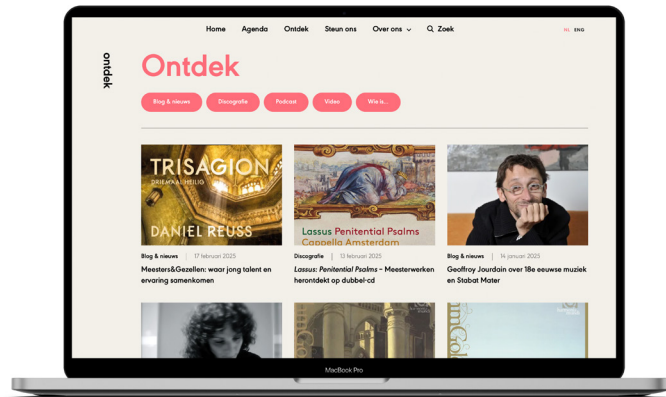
Home Agenda Ontdek Steun ons Over ons Zoek

NL ENG

ontdek

Ontdek

Blog & nieuws Discografie Podcast Video Wie is...

TRISAGION
DRIEMAAL HEILIG
DANIEL REUSS

Blog & nieuws | 17 februari 2025
Meesters&Gezellen: waar jong talent en ervaring samenkomen

Lassus Penitential Psalms
Cappella Amsterdam

Discografie | 13 februari 2025
*Lassus: Penitential Psalms* – Meesterwerken herontdekt op dubbel-cd

Blog & nieuws | 14 januari 2025
Geoffroy Jourdain over 18e eeuwse muziek en Stabat Mater

MacBook Pro